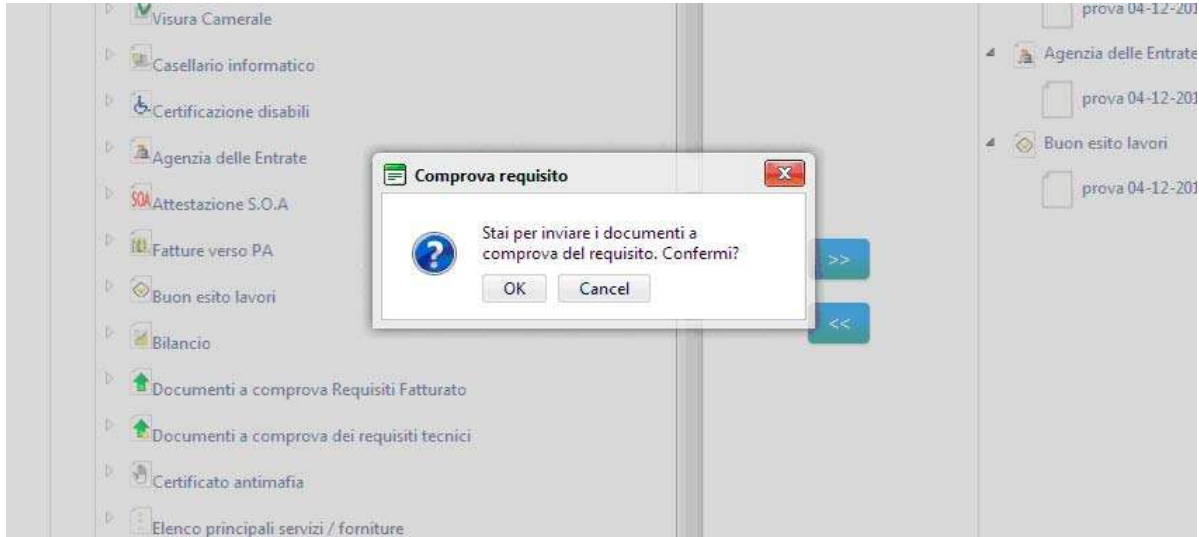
Visura Camerale

Casellario informatico

Certificazione disabili

Agenzia delle Entrate

SOA Attestazione S.O.A

Fatture verso PA

Buon esito lavori

Bilancio

Documenti a comprova Requisiti Fatturato

Documenti a comprova dei requisiti tecnici

Certificato antimafia

Elenco principali servizi / forniture

Comprova requisito

Stai per inviare i documenti a comprova del requisito. Confermi?

OK Cancel

>>

<<

prova 04-12-201

Agenzia delle Entrate

prova 04-12-201

Buon esito lavori

prova 04-12-201